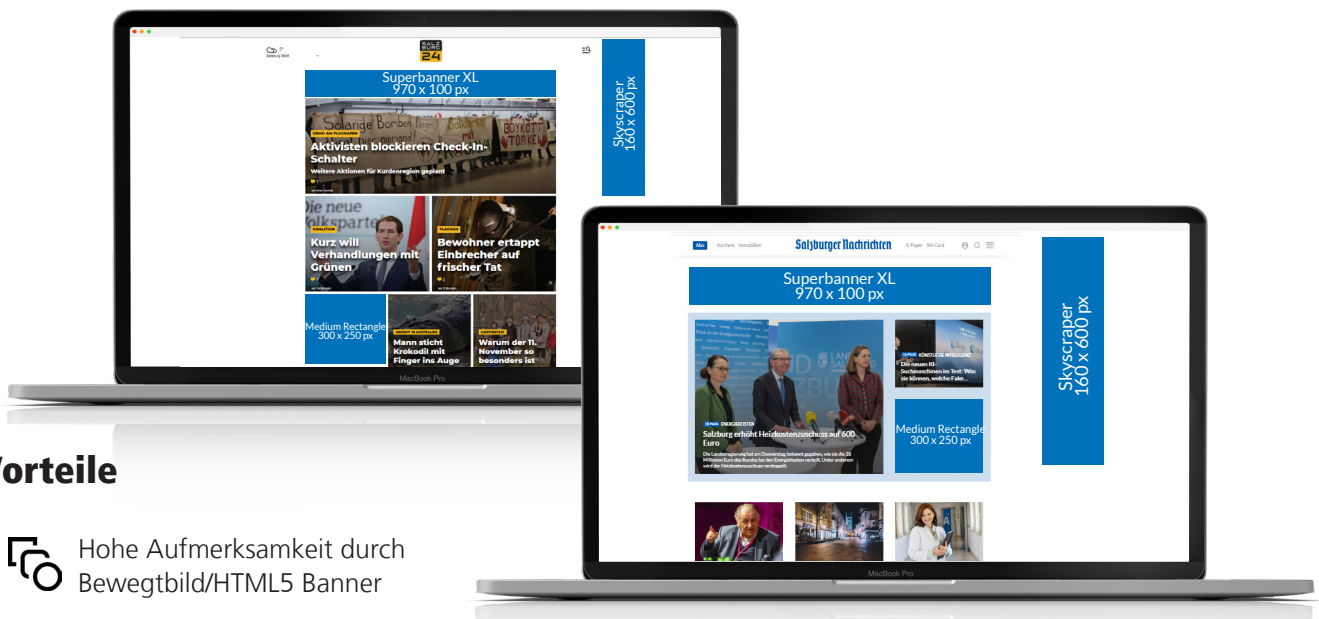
SALZBURG 24

Salzburg Stadt

Superbanner XL
970 x 100 px

Skyscraper
160 x 600 px

DEMO AM FLUGHAFEN
Aktivisten blockieren Check-In-Schalter
Weitere Aktionen für Kurdenregion geplant

KOALITION
Kurz will Verhandlungen mit Grünen

FLACHAU
Bewohner ertappt Einbrecher auf frischer Tat

Medium Rectangle
300 x 250 px

Mann sticht Krokodil mit Finger ins Auge

Warum der 11. November so besonders ist

MacBook Pro

Vorteile

Hohe Aufmerksamkeit durch Bewegtbild/HTML5 Banner

Abo Karriere Immobilien Salzburger Nachrichten E-Paper SN-Card

Superbanner XL
970 x 100 px

Skyscraper
160 x 600 px

ENERGIEKOSTEN
Salzburg erhöht Heizkostenzuschuss auf 600 Euro

KÜNSTLICHE INTELLIGENZ
Die neuen KI-Suchmaschinen im Test: Was sie können, welche Fake...

Medium Rectangle
300 x 250 px

MacBook Pro